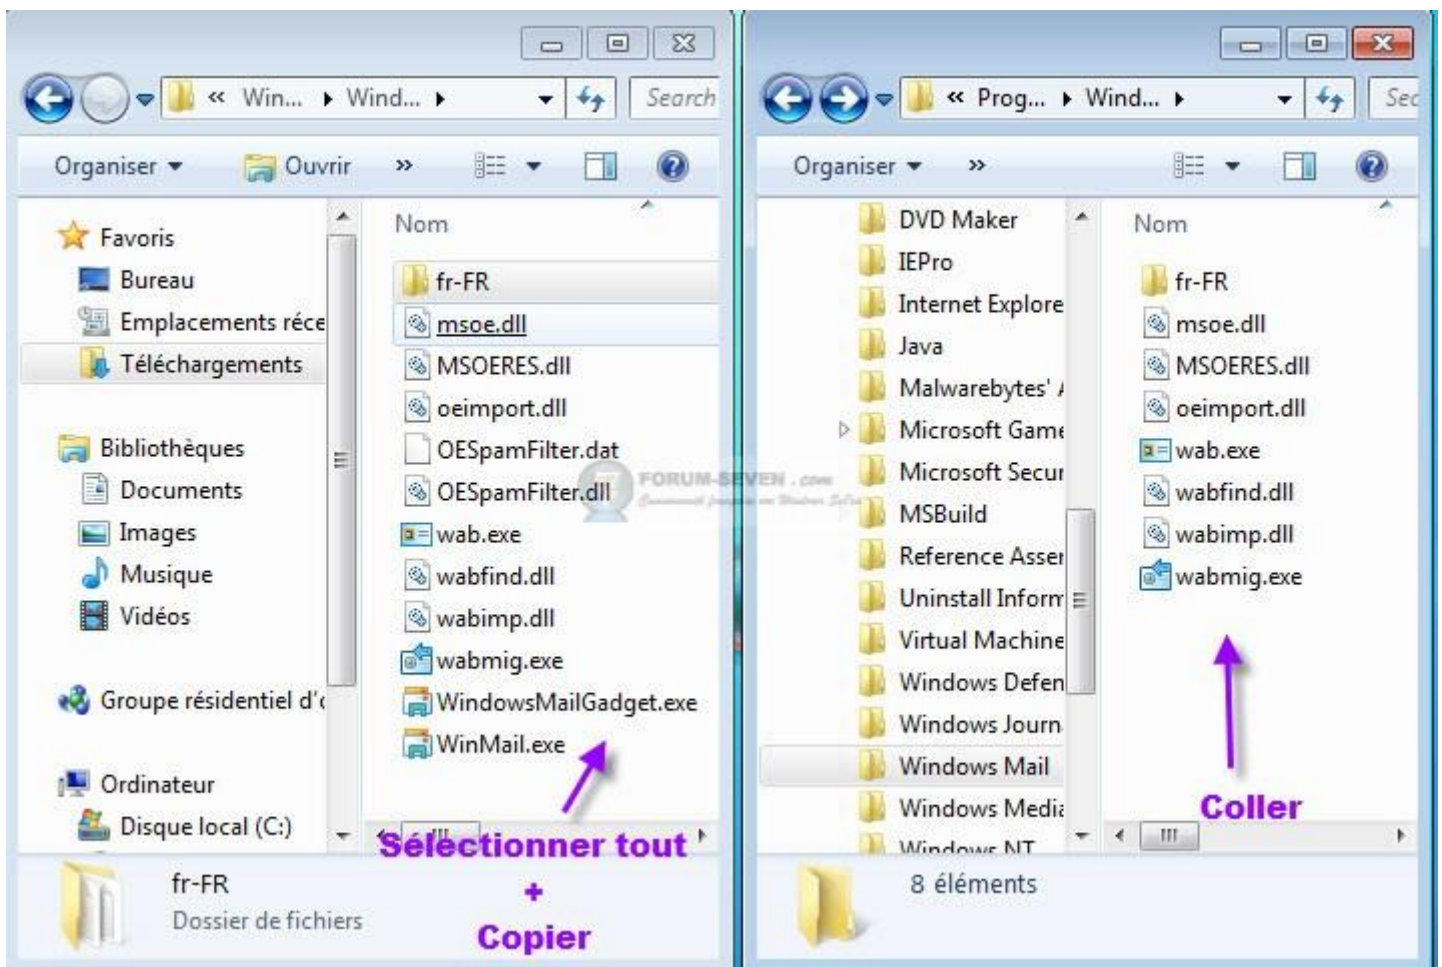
« Win... ▸ Wind... ▸

Search

Organiser ▾ Ouvrir »

Favoris
Bureau
Emplacements réce
Téléchargements

Bibliothèques
Documents
Images
Musique
Vidéos

Groupe résidentiel d'

Ordinateur
Disque local (C:)

Nom
fr-FR
msoe.dll
MSOERES.dll
oeimport.dll
OESpamFilter.dat
OESpamFilter.dll
wab.exe
wabfind.dll
wabimp.dll
wabmig.exe
WindowsMailGadget.exe
WinMail.exe

FORUM-SEVEN.com

Sélectionner tout
+
Copier

fr-FR
Dossier de fichiers

« Prog... ▸ Wind... ▸

Sea

Organiser ▾ »

DVD Maker
IEPro
Internet Explore
Java
Malwarebytes'
Microsoft Game
Microsoft Secur
MSBuild
Reference Asser
Uninstall Inform
Virtual Machine
Windows Defen
Windows Journ
Windows Mail
Windows Media
Windows NT

Nom
fr-FR
msoe.dll
MSOERES.dll
oeimport.dll
wab.exe
wabfind.dll
wabimp.dll
wabmig.exe

Coller

8 éléments